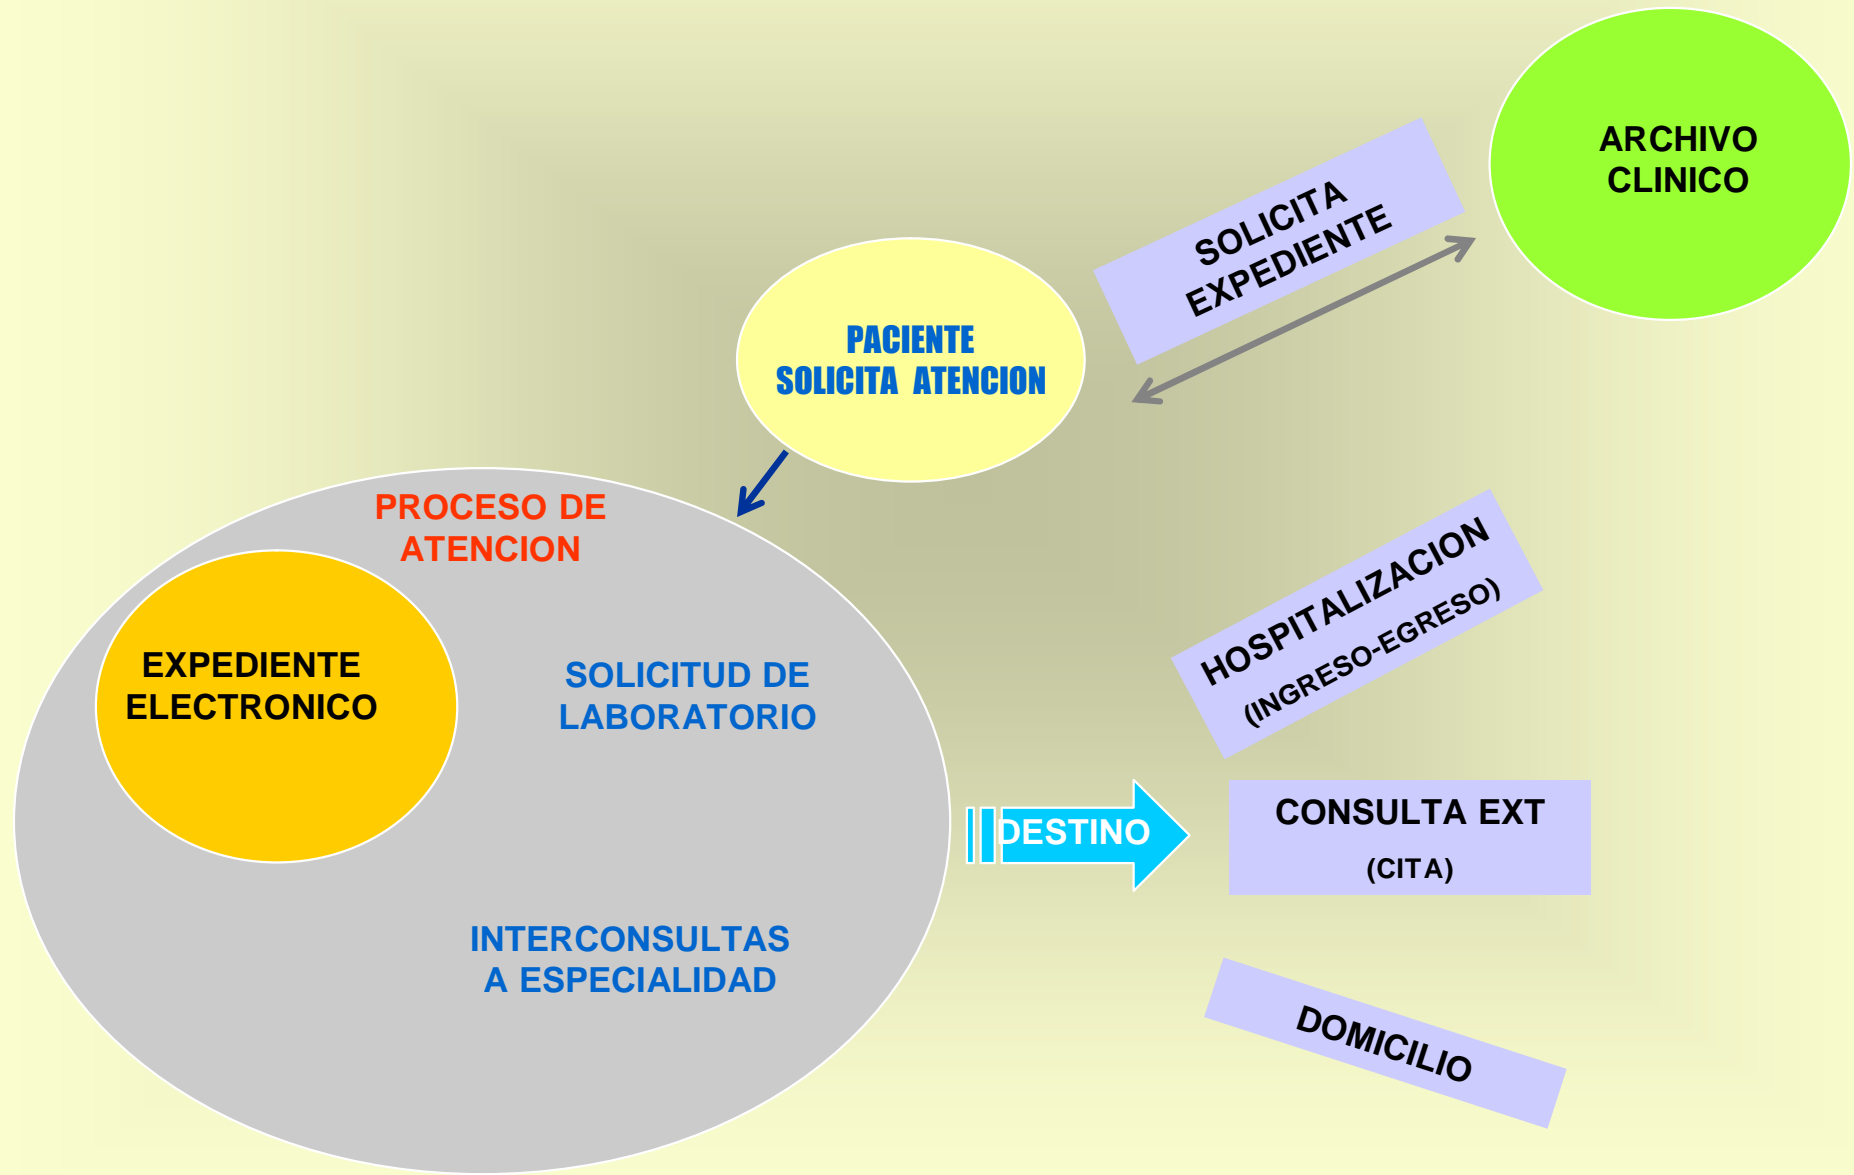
ARCHIVO CLINICO

SOLICITA EXPEDIENTE

PACIENTE SOLICITA ATENCION

PROCESO DE ATENCION

EXPEDIENTE ELECTRONICO

SOLICITUD DE LABORATORIO

INTERCONSULTAS A ESPECIALIDAD

DESTINO

HOSPITALIZACION (INGRESO-EGRESO)

CONSULTA EXT
(CITA)

DOMICILIO